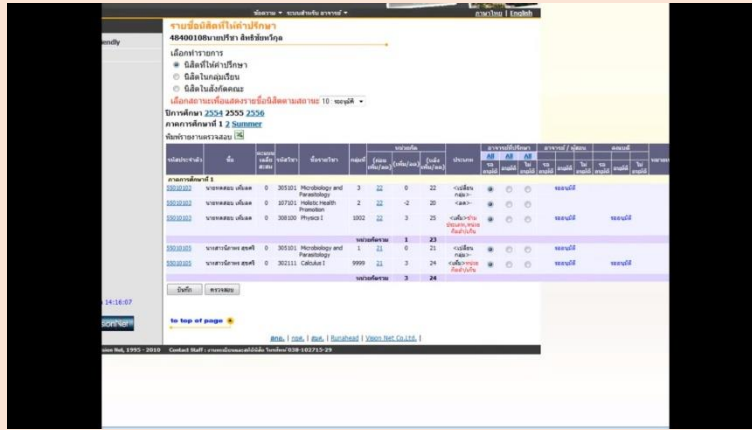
ข้อความ ▾ ระบบสำหรับ อาจารย์ ▾ ภาษาไทย | English

endly

รายชื่อนิสิตที่ไม่ค่าปรึกษา
48400108นายปรีชา สิทธิ์ชัยวัฒน์กุล

เลือกทำรายการ
◉ นิสิตที่ไม่ค่าปรึกษา
○ นิสิตในกลุ่มเรียน
○ นิสิตในสังกัดคณะ

เลือกสถานะเพื่อแสดงรายชื่อนิสิตตามสถานะ 10 ▾

ปีการศึกษา 2554 2555 2556
ภาคการศึกษาที่ 1 2 Summer
พิมพ์รายงานตรวจสอบ

| รหัสประจำตัว | ชื่อ | | รหัสวิชา | ชื่อรายวิชา | กลุ่ม | | | | ประเภท | All | All | All | | | | | | | หมายเหตุ |
|---|---|---|---|---|---|---|---|---|---|---|---|---|---|---|---|---|---|---|---|
| ภาคการศึกษาที่ 1 | | | | | | | | | | | | | | | | | | | |
| 55010103 | นายทดสอบ เทียนผล | 0 | 305101 | Microbiology and Parasitology | 3 | 22 | 0 | 22 | | ◉ | ○ | ○ | ขออนุมัติ | | | | | | |
| 55010103 | นายทดสอบ เทียนผล | 0 | 107101 | Holistic Health Promotion | 2 | 22 | -2 | 20 | | ◉ | ○ | ○ | | | | | | | |
| 55010103 | นายทดสอบ เทียนผล | 0 | 308100 | Physics I | 1002 | 22 | 3 | 25 | | ◉ | ○ | ○ | ขออนุมัติ | | | ขออนุมัติ | | | |
| | | | | หน่วยกิตรวม | 1 | 23 | | | | | | | | | | | | | |
| 55010105 | นางสาวนักทดสอบ สุขศรี | 0 | 305101 | Microbiology and Parasitology | 1 | 21 | 0 | 21 | | ◉ | ○ | ○ | ขออนุมัติ | | | | | | |
| 55010105 | นางสาวนักทดสอบ สุขศรี | 0 | 302111 | Calculus I | 9999 | 21 | 3 | 24 | | ◉ | ○ | ○ | ขออนุมัติ | | | ขออนุมัติ | | | |
| | | | | หน่วยกิตรวม | 3 | 24 | | | | | | | | | | | | | |

บันทึก ตรวจสอบ

14:16:07

to top of page

ลูกค้า | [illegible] | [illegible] | Burapha | Vision Net Co.,Ltd. |

sion Net, 1995 - 2010 Contact Staff : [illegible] 038-102715-29